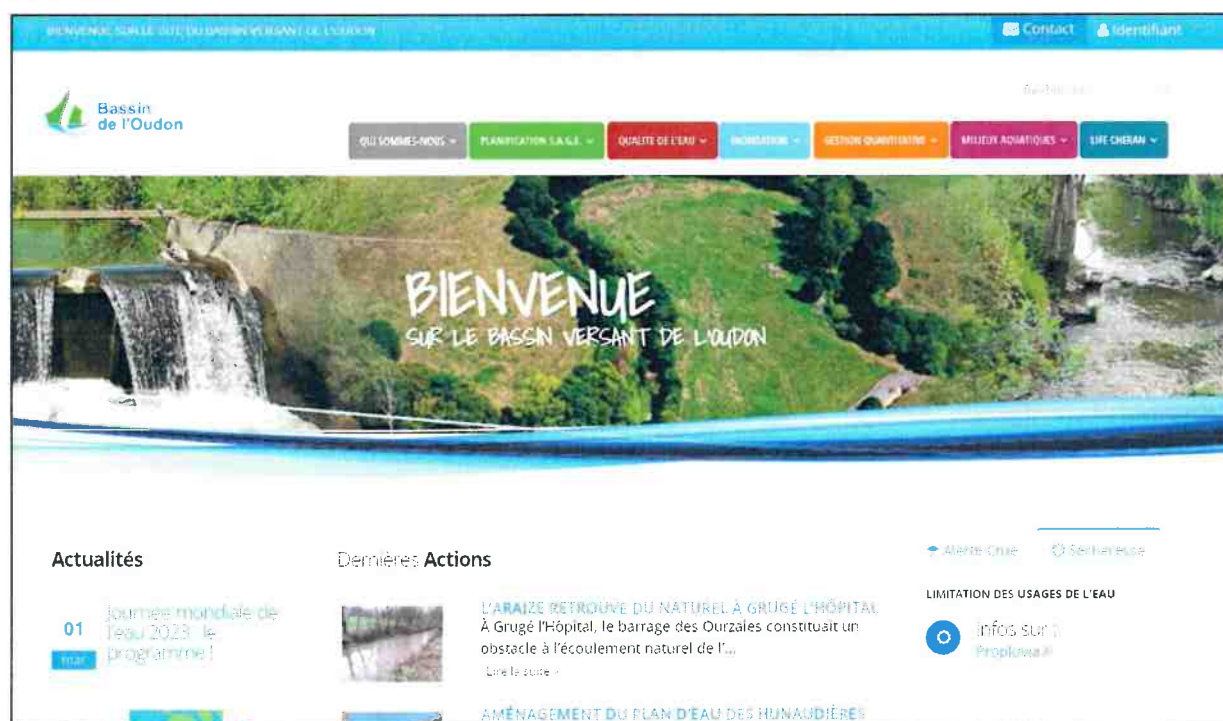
BIENVENUE SUR LE SITE DU BASSIN VERSANT DE L'OUDON

Contact Identifiant

Bassin de l'Oudon

Rechercher...

QUI SOMMES-NOUS PLANIFICATION S.A.G.E. QUALITE DE L'EAU INONDATION GESTION QUANTITATIVE MILIEUX AQUATIQUES LIFE CHERAN

BIENVENUE
SUR LE BASSIN VERSANT DE L'OUDON

Actualités

01 mar Journée mondiale de l'eau 2023 : le programme !

Dernières Actions

L'ARAIZE RETROUVE DU NATUREL À GRUGÉ L'HÔPITAL
À Grugé l'Hôpital, le barrage des Ourzaies constituait un obstacle à l'écoulement naturel de l'...
Lire la suite

AMÉNAGEMENT DU PLAN D'EAU DES HUNAUDIÈRES

Alerte Crue Sécheresse

LIMITATION DES USAGES DE L'EAU

Infos sur :
Propluvia.fr